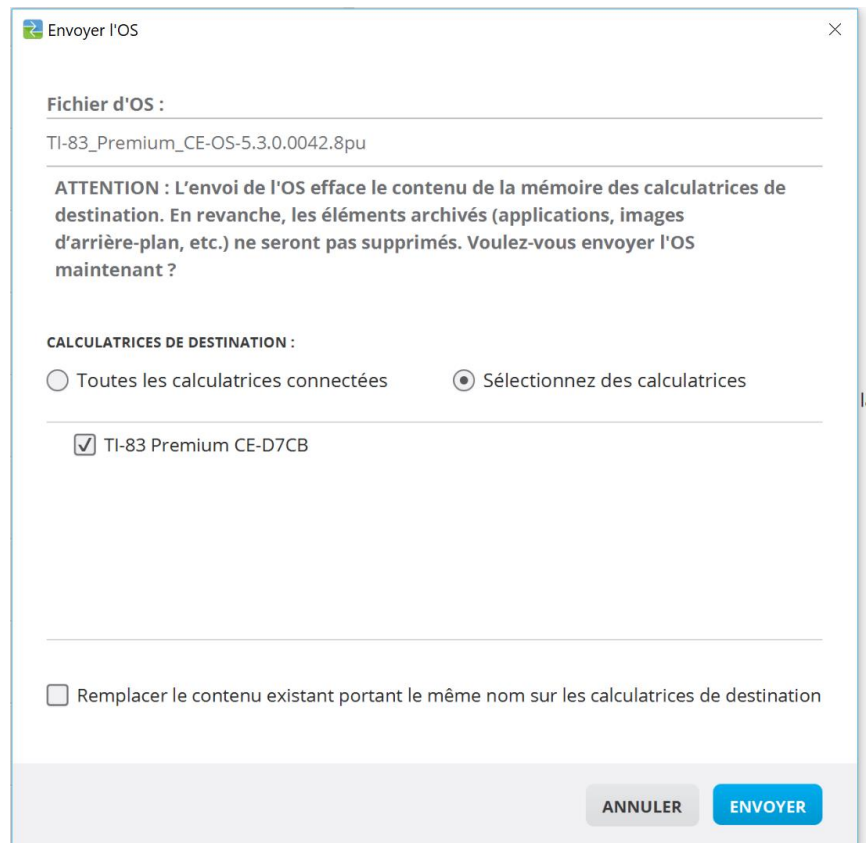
Envoyer l'OS

Fichier d'OS :

TI-83_Premium_CE-OS-5.3.0.0042.8pu

ATTENTION : L’envoi de l'OS efface le contenu de la mémoire des calculatrices de destination. En revanche, les éléments archivés (applications, images d’arrière-plan, etc.) ne seront pas supprimés. Voulez-vous envoyer l'OS maintenant ?

CALCULATRICES DE DESTINATION :

Toutes les calculatrices connectées

Sélectionnez des calculatrices

TI-83 Premium CE-D7CB

Remplacer le contenu existant portant le même nom sur les calculatrices de destination

ANNULER

ENVOYER